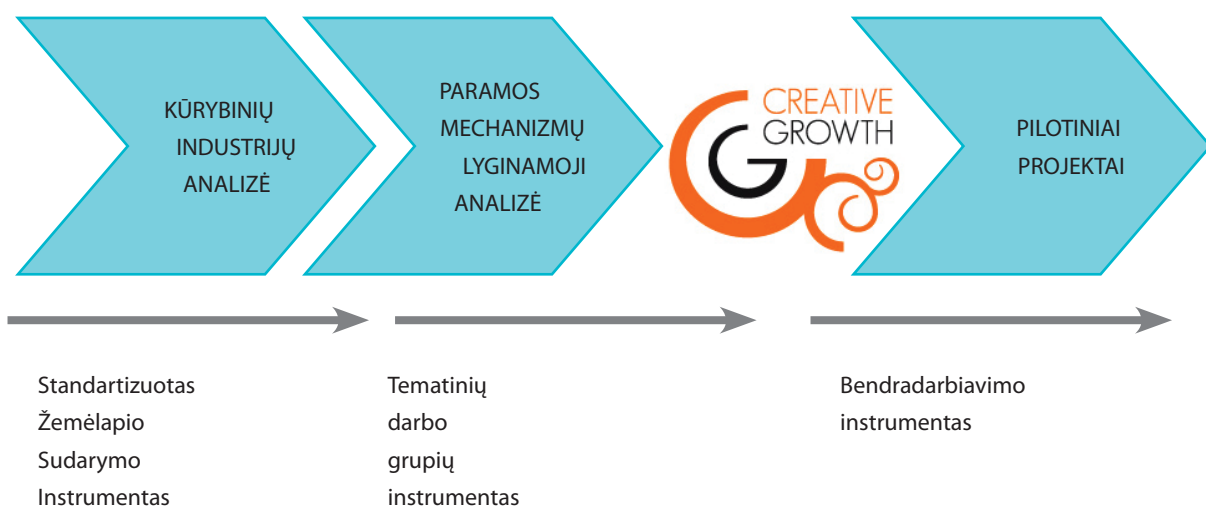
KŪRYBINIŲ INDUSTRIJŲ ANALIZĖ

PARAMOS MECHANIZMŲ LYGINAMOJI ANALIZĖ

CREATIVE GROWTH

PILOTINIAI PROJEKTAI

Standartizuotas Žemėlapio Sudarymo Instrumentas

Teminių darbo grupių instrumentas

Bendradarbiavimo instrumentas